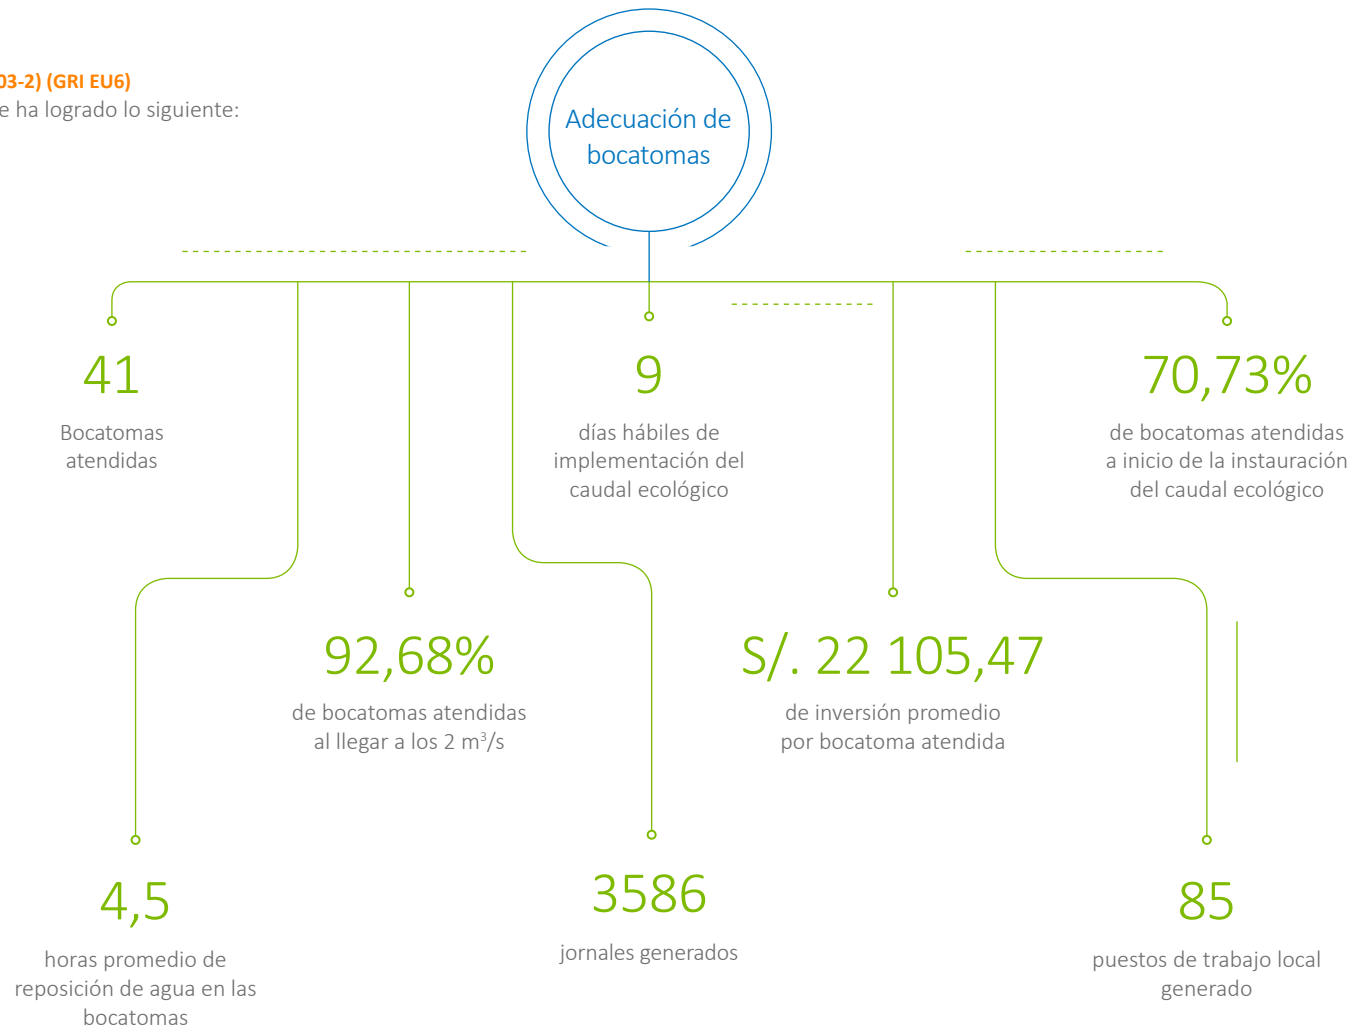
03-2) (GRI EU6)
e ha logrado lo siguiente:

Adecuación de bocatomas

41
Bocatomas atendidas

9
días hábiles de implementación del caudal ecológico

70,73%
de bocatomas atendidas a inicio de la instauración del caudal ecológico

92,68%
de bocatomas atendidas al llegar a los 2 m$^3$/s

S/. 22 105,47
de inversión promedio por bocatoma atendida

4,5
horas promedio de reposición de agua en las bocatomas

3586
jornales generados

85
puestos de trabajo local generado